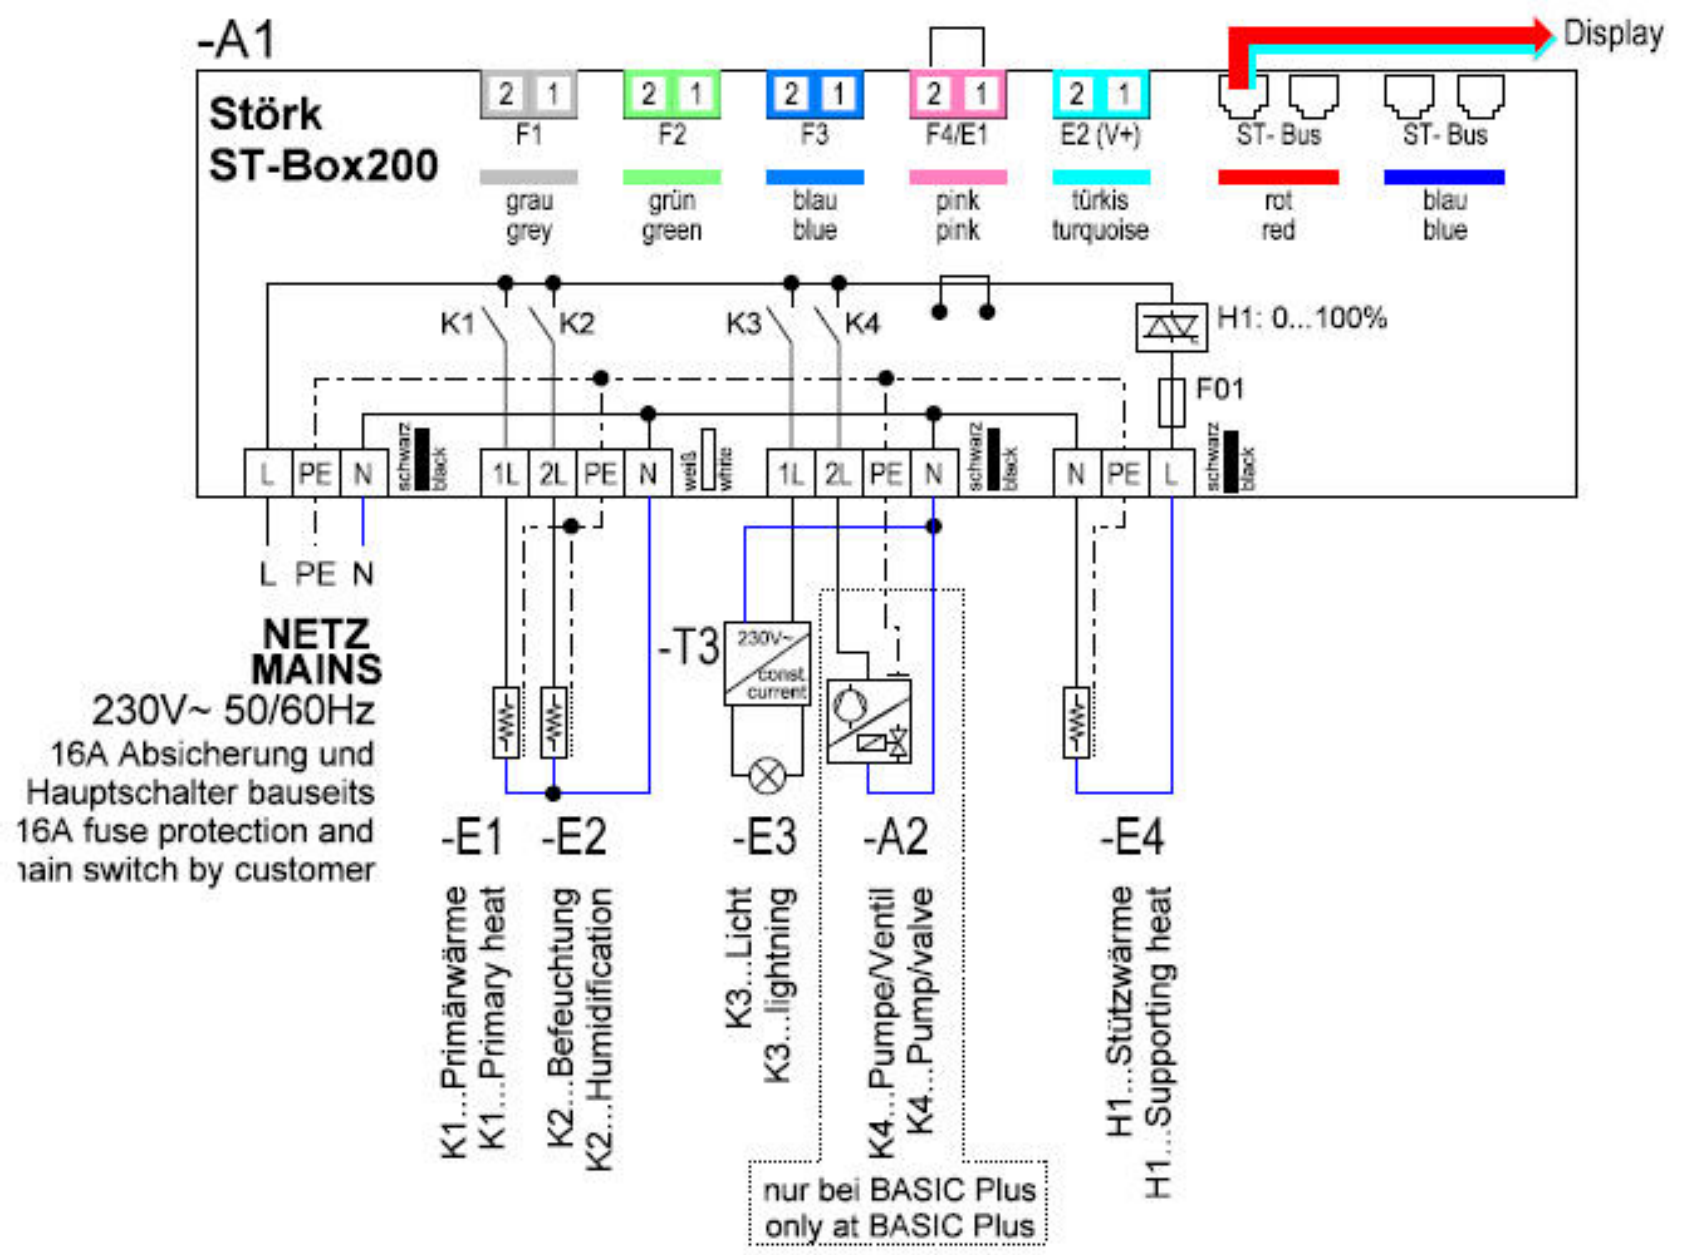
-A1

Display

Störk
ST-Box200

2 1
F1
grau
grey

2 1
F2
grün
green

2 1
F3
blau
blue

2 1
F4/E1
pink
pink

2 1
E2 (V+)
türkis
turquoise

ST- Bus
rot
red

ST- Bus
blau
blue

K1 K2 K3 K4

H1: 0...100%

F01

L PE N schwarz black 1L 2L PE N weiß white 1L 2L PE N schwarz black N PE L schwarz black

L PE N

NETZ
MAINS
230V~ 50/60Hz
16A Absicherung und Hauptschalter bauseits
16A fuse protection and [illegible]ain switch by customer

-T3
230V~
const. current

-E1 -E2 -E3 -A2 -E4

K1...Primärwärme
K1...Primary heat

K2...Befeuchtung
K2...Humidification

K3...Licht
K3...lightning

K4...Pumpe/Ventil
K4...Pump/valve

H1...Stützwärme
H1...Supporting heat

nur bei BASIC Plus
only at BASIC Plus